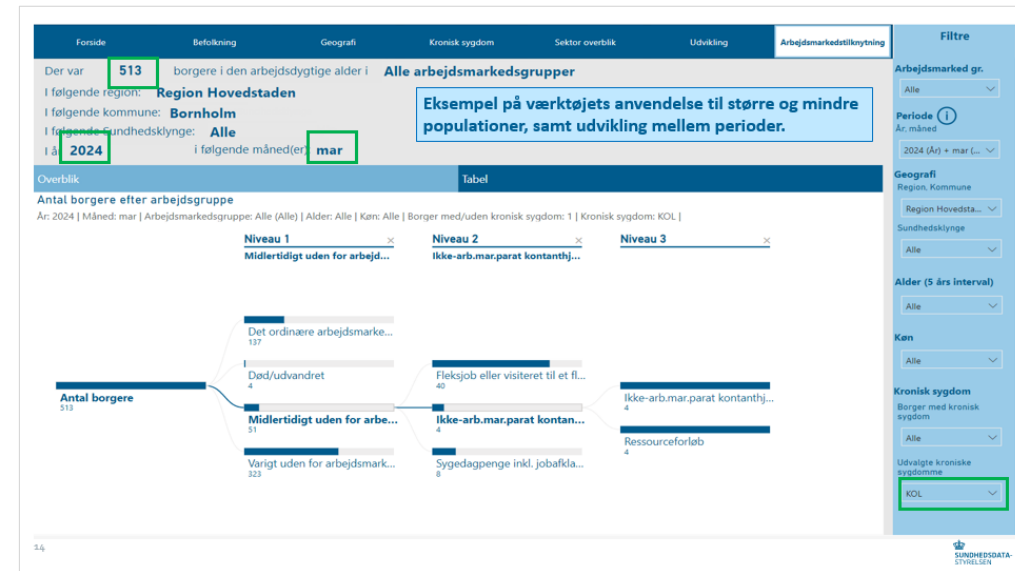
Forside | Befolkning | Geografi | Kronisk sygdom | Sektor overblik | Udvikling | Arbejdsmarkedstilknytning

Filtre

Der var 513 borgere i den arbejdsdygtige alder i Alle arbejdsmarkedsgrupper
I følgende region: Region Hovedstaden
I følgende kommune: Bornholm
I følgende Sundhedsklynge: Alle
I år 2024 i følgende måned(er) mar

Eksempel på værktøjets anvendelse til større og mindre populationer, samt udvikling mellem perioder.

Overblik
Tabel

Antal borgere efter arbejdsgruppe
År: 2024 | Måned: mar | Arbejdsmarkedsgruppe: Alle (Alle) | Alder: Alle | Køn: Alle | Borger med/uden kronisk sygdom: 1 | Kronisk sygdom: KOL |

Niveau 1
Midlertidigt uden for arbejd...
Niveau 2
Ikke-arb.mar.parat kontanthj...
Niveau 3

Antal borgere
513

Det ordinære arbejdsmarke...
137
Død/udvandret
4
Midlertidigt uden for arbe...
51
Varigt uden for arbejdsmark...
323

Fleksjob eller visiteret til et fl...
40
Ikke-arb.mar.parat kontan...
4
Sygedagpenge inkl. jobafkla...
8

Ikke-arb.mar.parat kontanthj...
4
Ressourceforløb
4

Arbejdsmarked gr.
Alle
Periode
År, måned
2024 (År) + mar (...
Geografi
Region, Kommune
Region Hovedsta...
Sundhedsklynge
Alle
Alder (5 års interval)
Alle
Køn
Alle
Kronisk sygdom
Borger med kronisk sygdom
Alle
Udvalgte kroniske sygdomme
KOL

14

SUNDHEDSDATA-STYRELSEN